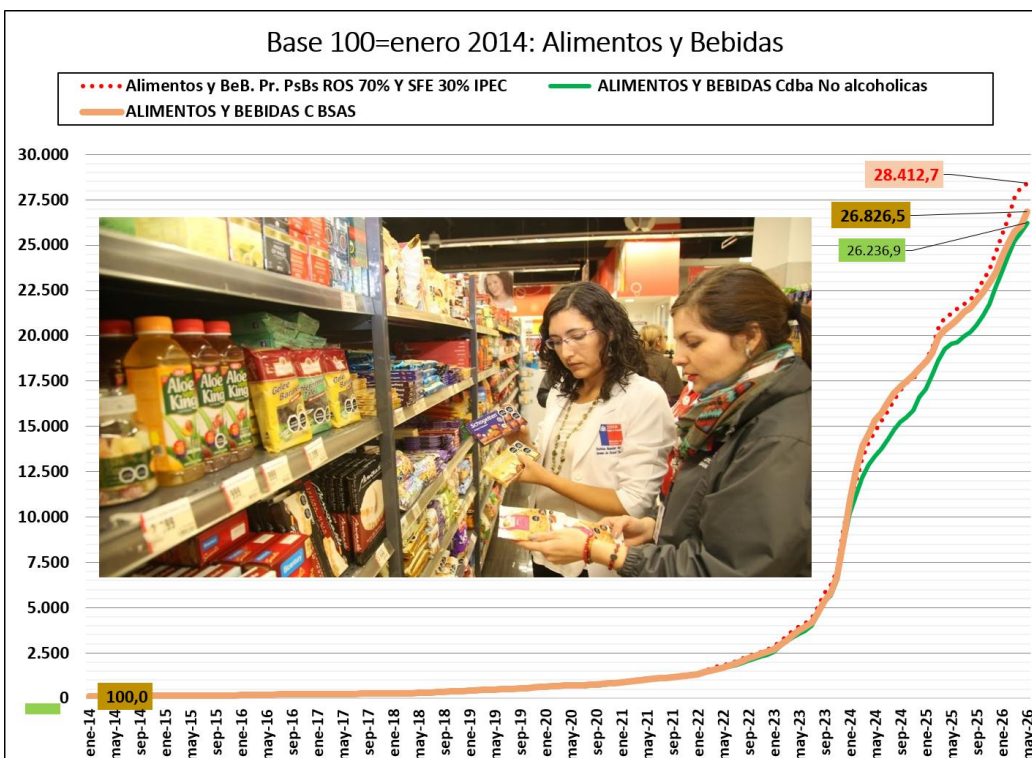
Base 100=enero 2014: Alimentos y Bebidas

Alimentos y BeB. Pr. PsBs ROS 70% Y SFE 30% IPEC
ALIMENTOS Y BEBIDAS Cdba No alcoholicas
ALIMENTOS Y BEBIDAS C BSAS

30.000
27.500
25.000
22.500
20.000
17.500
15.000
12.500
10.000
7.500
5.000
2.500
0

28.412,7
26.826,5
26.236,9
100,0

Aloe King
Aloe King
Aloe King

ene-14
may-14
sep-14
ene-15
may-15
sep-15
ene-16
may-16
sep-16
ene-17
may-17
sep-17
ene-18
may-18
sep-18
ene-19
may-19
sep-19
ene-20
may-20
sep-20
ene-21
may-21
sep-21
ene-22
may-22
sep-22
ene-23
may-23
sep-23
ene-24
may-24
sep-24
ene-25
may-25
sep-25
ene-26
may-26